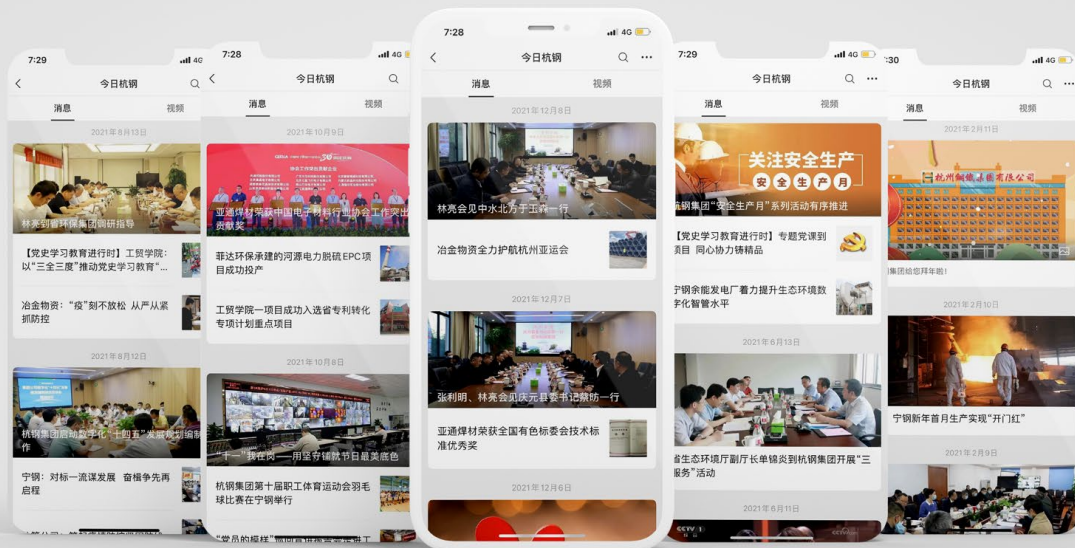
7:29
今日杭钢
消息
2021年8月13日
林亮到省环保集团调研指导
【党史学习教育进行时】工贸学院：以“三全三度”推动党史学习教育”
冶金物资：“疫”刻不放松 从严从紧抓防控
2021年8月12日
杭钢集团启动数字化“十四五”发展规划编制工作
宁钢：对标一流谋发展 奋楫争先再启程

7:28
4G
今日杭钢
消息
视频
2021年10月9日
亚通焊材荣获中国电子材料行业协会工作突出贡献奖
菲达环保承建的河源电力脱硫EPC项目成功投产
工贸学院一项目成功入选省专利转化专项计划重点项目
2021年10月8日
“十一”我在岗——用坚守铸就节日最美底色
杭钢集团第十届职工体育运动会羽毛球比赛在宁钢举行
“党员的模样”

7:28
4G
今日杭钢
消息
视频
2021年12月8日
林亮会见中水北方于工森一行
冶金物资全力护航杭州亚运会
2021年12月7日
张利明、林亮会见庆元县委书记赖敏一行
亚通焊材荣获全国有色金属标委会技术标准优秀奖
2021年12月6日

7:29
4G
今日杭钢
消息
视频
关注安全生产
安全生产月
杭钢集团“安全生产月”系列活动有序推进
【党史学习教育进行时】专题党课到项目 同心协力铸精品
宁钢余能发电厂着力提升生态环境数字化智管水平
2021年6月13日
省生态环境厅副厅长单锦炎到杭钢集团开展“三服务”活动
2021年6月11日

7:30
今日杭钢
消息
视频
2021年2月11日
杭州钢铁集团有限公司
杭钢集团给您拜年啦！
2021年2月10日
宁钢新年首月生产实现“开门红”
2021年2月9日